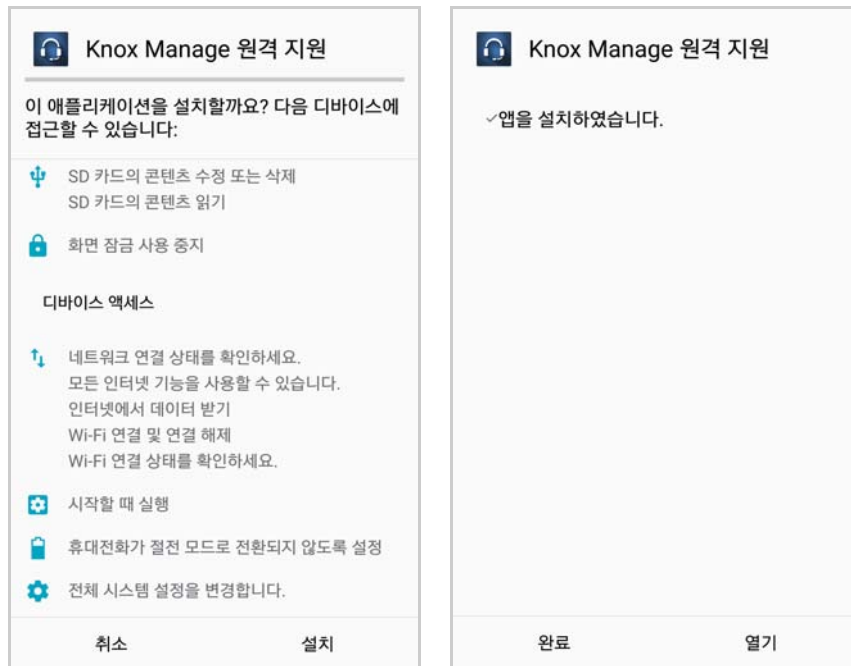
Knox Manage 원격 지원

이 애플리케이션을 설치할까요? 다음 디바이스에 접근할 수 있습니다:

SD 카드의 콘텐츠 수정 또는 삭제
SD 카드의 콘텐츠 읽기

화면 잠금 사용 중지

디바이스 액세스

네트워크 연결 상태를 확인하세요.
모든 인터넷 기능을 사용할 수 있습니다.
인터넷에서 데이터 받기
Wi-Fi 연결 및 연결 해제
Wi-Fi 연결 상태를 확인하세요.

시작할 때 실행

휴대전화가 절전 모드로 전환되지 않도록 설정

전체 시스템 설정을 변경합니다.

취소 설치

Knox Manage 원격 지원

✓앱을 설치하였습니다.

완료 열기